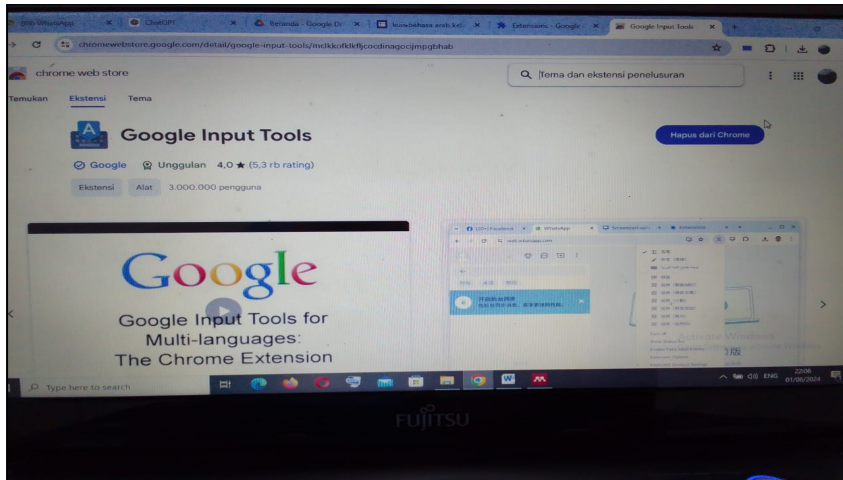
(80) WhatsApp | ChatGPT | Beranda - Google Dr | tuliskbhasa arab ke | Extensions - Google | Google Input Tools

chromewebstore.google.com/detail/google-input-tools/mclkkofklkfljcocdinagocijmpgbhab

chrome web store

Tema dan ekstensi penelusuran

Temukan Ekstensi Tema

Google Input Tools

Hapus dari Chrome

Google Unggulan 4,0 ★ (5,3 rb rating)

Ekstensi Alat 3.000.000 pengguna

Google

Google Input Tools for Multi-languages: The Chrome Extension

Type here to search

ENG 22:06 01/06/2024

FUJITSU